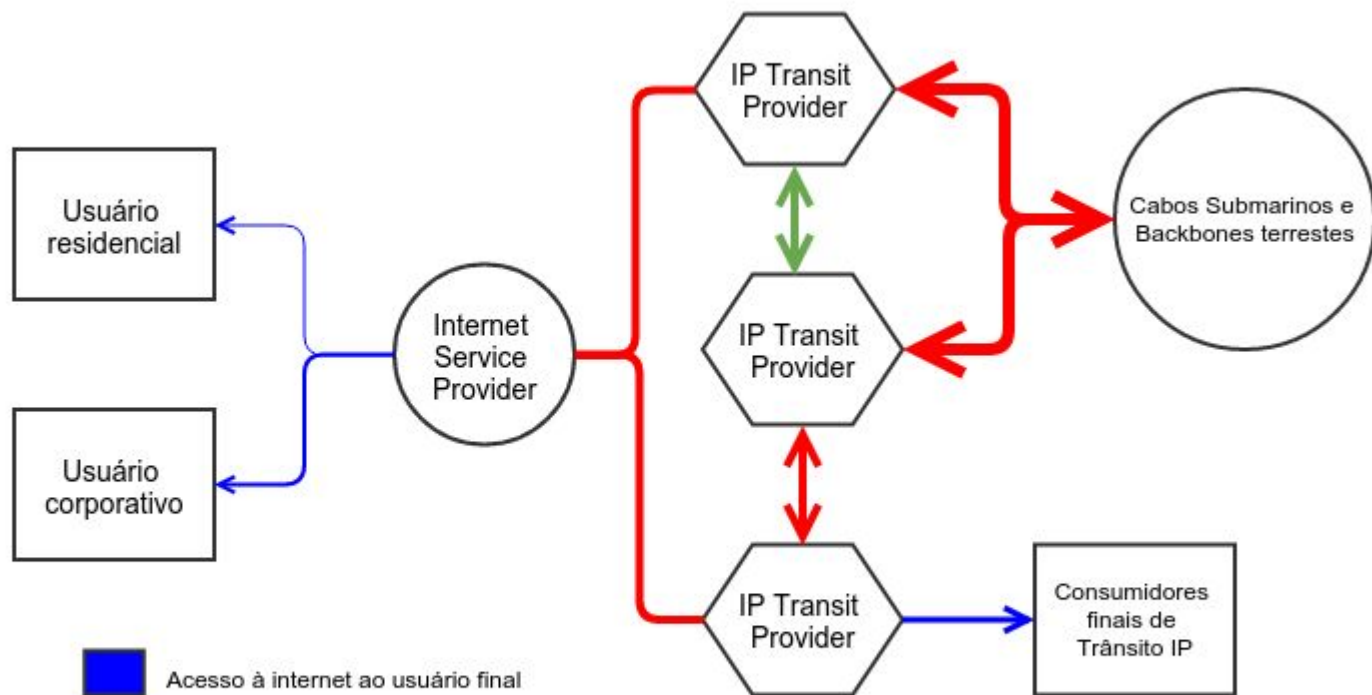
IP Transit Provider

Usuário residencial

Cabos Submarinos e Backbones terrestes

Internet Service Provider

IP Transit Provider

Usuário corporativo

IP Transit Provider

Consumidores finais de Trânsito IP

Acesso à internet ao usuário final